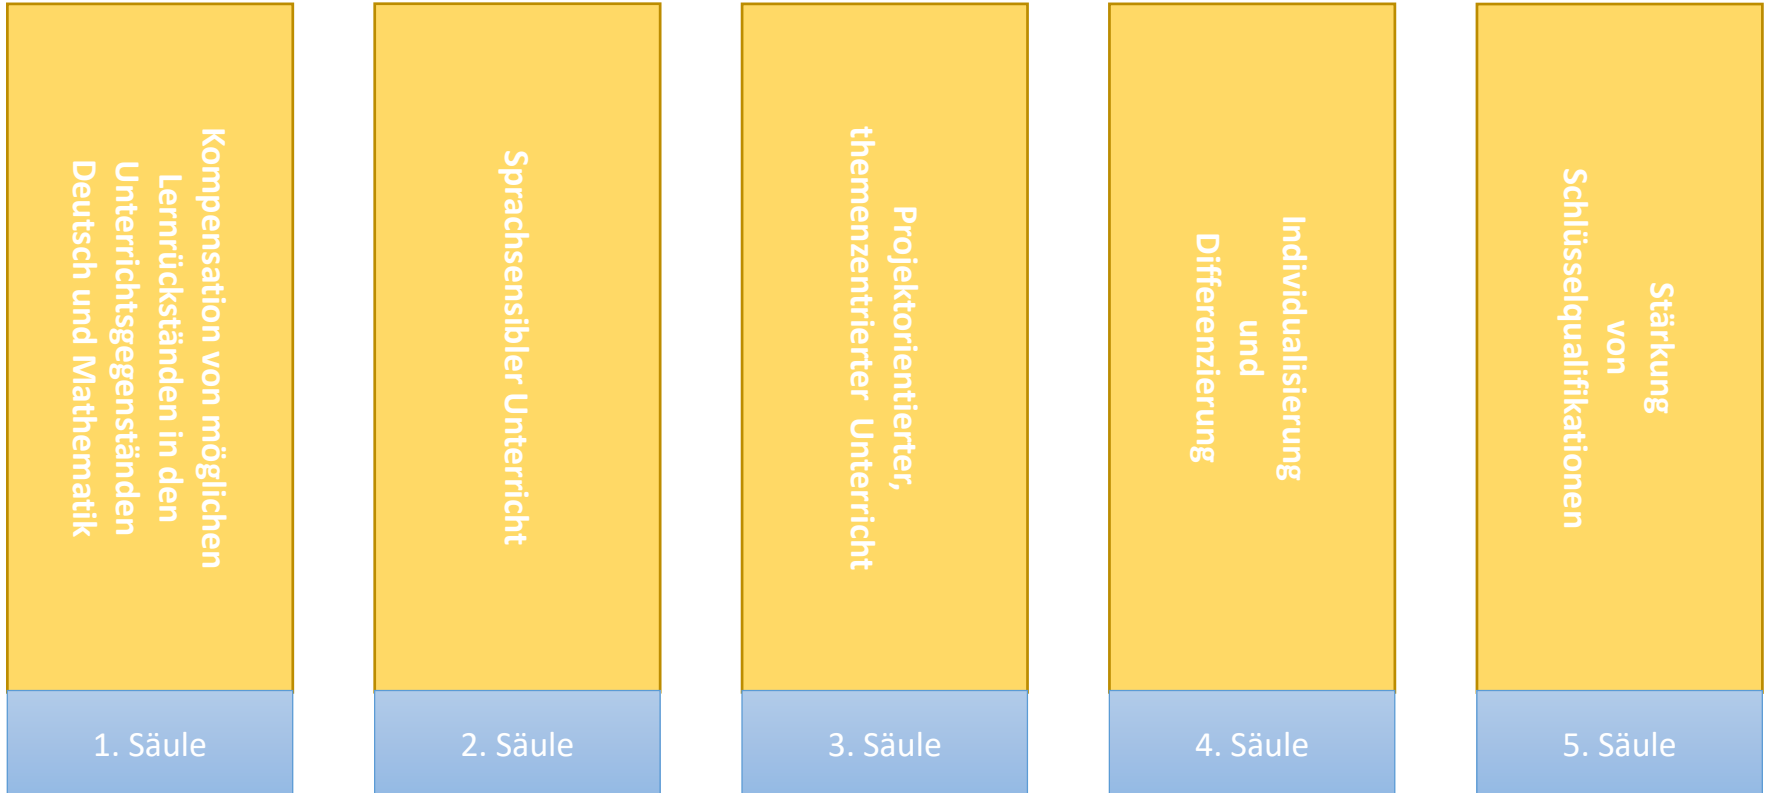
Kompensation von möglichen Lernrückständen in den Unterrichtsgegenständen Deutsch und Mathematik

1. Säule

Sprachsensibler Unterricht

2. Säule

Projektorientierter, themenzentrierter Unterricht

3. Säule

Individualisierung und Differenzierung

4. Säule

Stärkung von Schlüsselqualifikationen

5. Säule